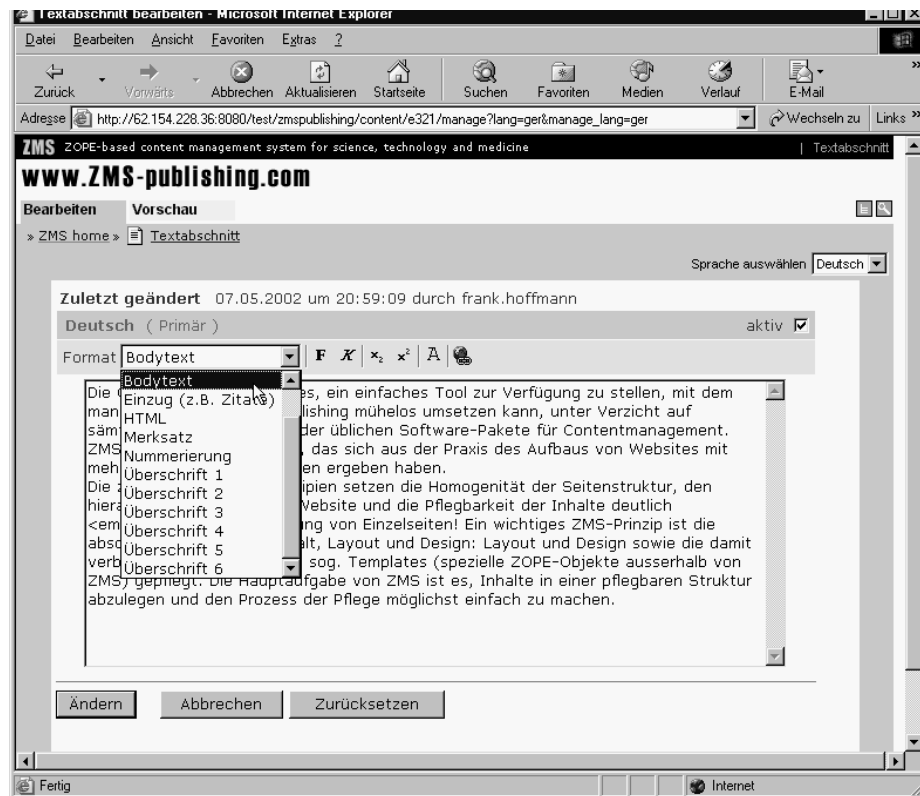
Textabschnitt bearbeiten - Microsoft Internet Explorer

Datei Bearbeiten Ansicht Favoriten Extras ?

Zurück Vorwärts Abbrechen Aktualisieren Startseite Suchen Favoriten Medien Verlauf E-Mail

Adresse http://62.154.228.36:8080/test/zmspublishing/content/e321/manage?lang=ger&manage_lang=ger Wechseln zu Links »

ZMS ZOPE-based content management system for science, technology and medicine | Textabschnitt

www.ZMS-publishing.com

Bearbeiten Vorschau

» ZMS home » Textabschnitt

Sprache auswählen Deutsch

Zuletzt geändert 07.05.2002 um 20:59:09 durch frank.hoffmann

Deutsch ( Primär ) aktiv ☑

Format Bodytext F K $x_2$ $x^2$ A

Bodytext
Einzug (z.B. Zitat)
HTML
Merksatz
Nummerierung
Überschrift 1
Überschrift 2
Überschrift 3
Überschrift 4
Überschrift 5
Überschrift 6

Die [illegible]es, ein einfaches Tool zur Verfügung zu stellen, mit dem man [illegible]lishing mühelos umsetzen kann, unter Verzicht auf säm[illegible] der üblichen Software-Pakete für Contentmanagement. ZMS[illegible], das sich aus der Praxis des Aufbaus von Websites mit meh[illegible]en ergeben haben.
Die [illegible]ipien setzen die Homogenität der Seitenstruktur, den hiera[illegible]Website und die Pflegbarkeit der Inhalte deutlich <em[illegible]ng von Einzelseiten! Ein wichtiges ZMS-Prinzip ist die abso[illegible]lt, Layout und Design: Layout und Design sowie die damit verb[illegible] sog. Templates (spezielle ZOPE-Objekte ausserhalb von ZMS) gepflegt. Die Hauptaufgabe von ZMS ist es, Inhalte in einer pflegbaren Struktur abzulegen und den Prozess der Pflege möglichst einfach zu machen.

Ändern Abbrechen Zurücksetzen

Fertig Internet